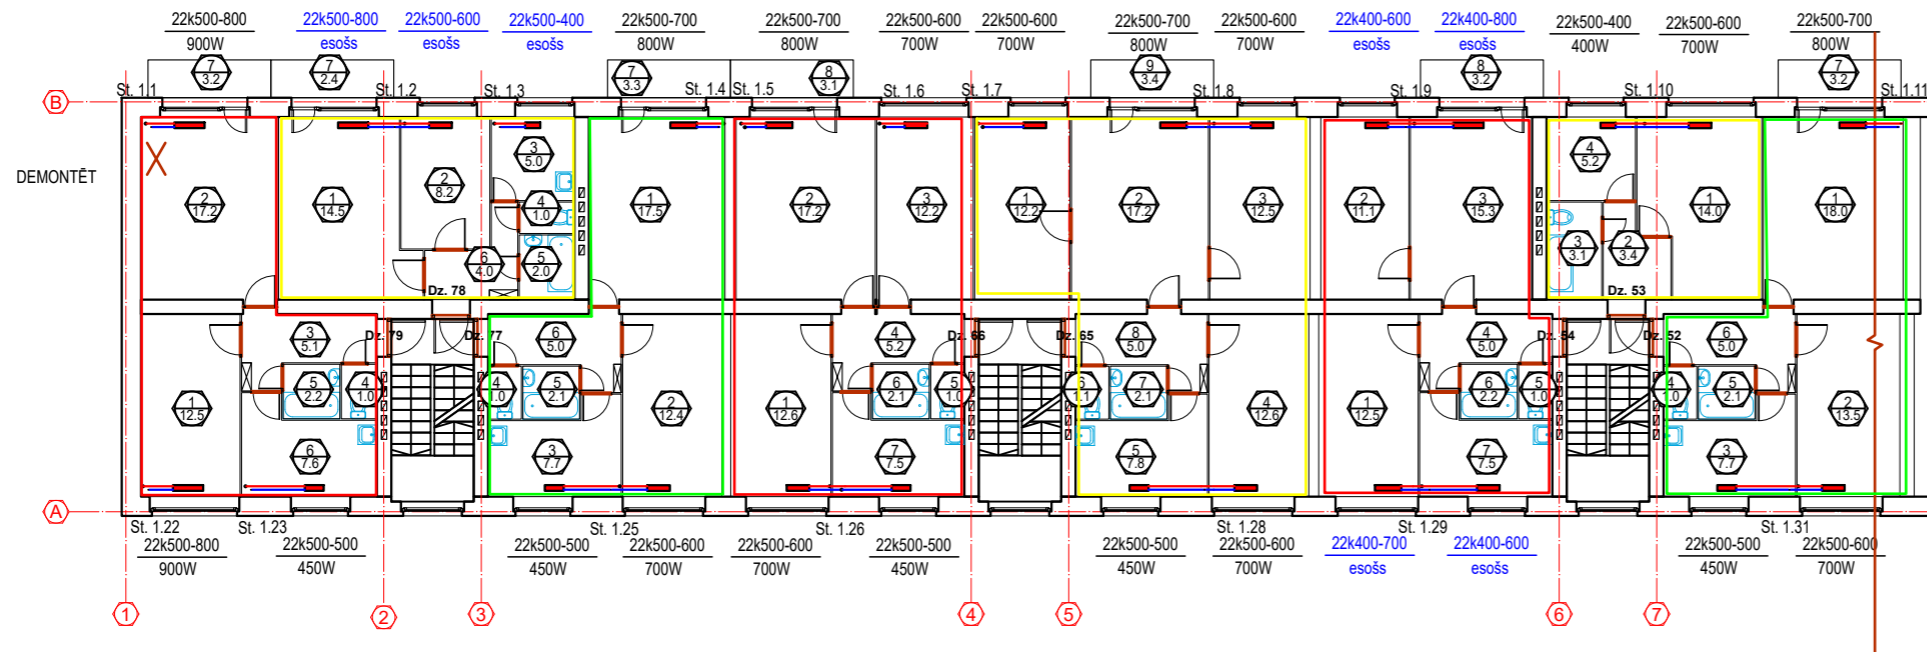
22k500-800
900W

22k500-800
esošs

22k500-600
esošs

22k500-400
esošs

22k500-700
800W

22k500-700
800W

22k500-600
700W

22k500-600
700W

22k500-700
800W

22k500-600
700W

22k400-600
esošs

22k400-800
esošs

22k500-400
400W

22k500-600
700W

22k500-700
800W

7
3.2

7
2.4

7
3.3

8
3.1

9
3.4

8
3.2

7
3.2

St. 1.1 St. 1.2 St. 1.3 St. 1.4 St. 1.5 St. 1.6 St. 1.7 St. 1.8 St. 1.9 St. 1.10 St. 1.11

B

DEMONTĒT

2
17.2

1
14.5

2
8.2

3
5.0

4
1.0

6
4.0

5
2.0

Dz. 78

1
17.5

2
17.2

3
12.2

1
12.2

2
17.2

3
12.5

2
11.1

3
15.3

4
5.2

3
3.1

2
3.4

Dz. 53

1
14.0

1
18.0

3
5.1

Dz. 79

5
2.2

4
1.0

1
12.5

6
7.6

Dz. 77

6
5.0

4
1.0

5
2.1

3
7.7

2
12.4

1
12.6

4
5.2

6
2.1

5
1.0

7
7.5

Dz. 66

Dz. 65

8
5.0

6
1.1

7
2.1

5
7.8

4
12.6

1
12.5

4
5.0

6
2.2

5
1.0

7
7.5

Dz. 54

Dz. 52

6
5.0

4
1.0

5
2.1

3
7.7

2
13.5

A

St. 1.22 St. 1.23 St. 1.25 St. 1.26 St. 1.28 St. 1.29 St. 1.31

22k500-800
900W

22k500-500
450W

22k500-500
450W

22k500-600
700W

22k500-600
700W

22k500-500
450W

22k500-500
450W

22k500-600
700W

22k400-700
esošs

22k400-600
esošs

22k500-500
450W

22k500-600
700W

1 2 3 4 5 6 7